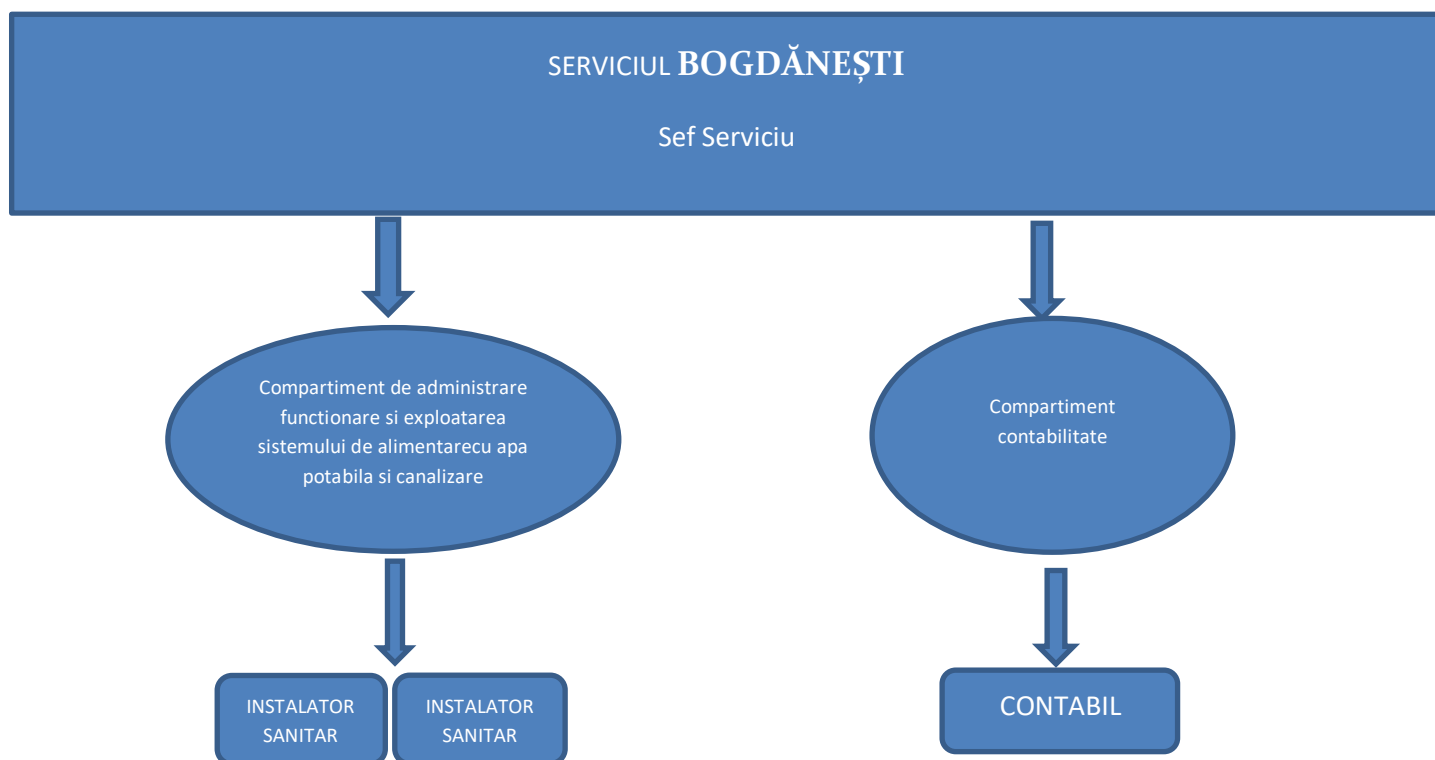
SERVICIUL **BOGDĂNEȘTI**

Sef Serviciu

Compartiment de administrare functionare si exploatarea sistemului de alimentarecu apa potabila si canalizare

Compartiment contabilitate

INSTALATOR SANITAR

INSTALATOR SANITAR

CONTABIL